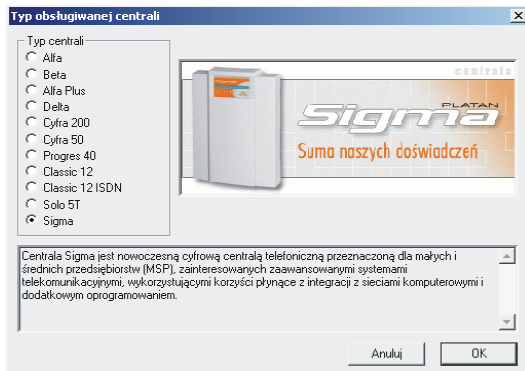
Typ obsługiwanej centrali

Typ centrali
Alfa
Beta
Alfa Plus
Delta
Cyfra 200
Cyfra 50
Progres 40
Classic 12
Classic 12 ISDN
Solo 5T
Sigma

centrala
PLATAN
Sigma
Suma naszych doświadczeń

Centrala Sigma jest nowoczesną cyfrową centralą telefoniczną przeznaczoną dla małych i średnich przedsiębiorstw (MSP), zainteresowanych zaawansowanymi systemami telekomunikacyjnymi, wykorzystującymi korzyści płynące z integracji z sieciami komputerowymi i dodatkowym oprogramowaniem.

Anuluj
OK